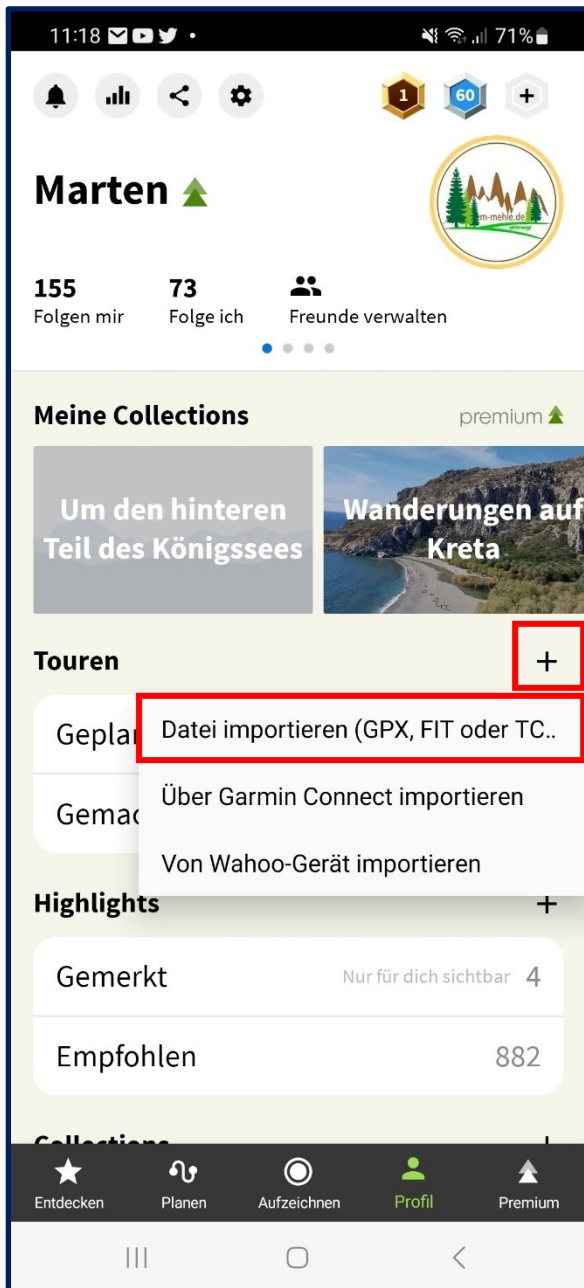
11:18 71%

1 60 +

Marten

m-mehle.de

155
Folgen mir

73
Folge ich

Freunde verwalten

Meine Collections

premium

Um den hinteren Teil des Königssees

Wanderungen auf Kreta

Touren

+

Geplan

Gemac

Datei importieren (GPX, FIT oder TC..

Über Garmin Connect importieren

Von Wahoo-Gerät importieren

Highlights

+

Gemerkt

Nur für dich sichtbar 4

Empfohlen

882

Collections

Entdecken

Planen

Aufzeichnen

Profil

Premium